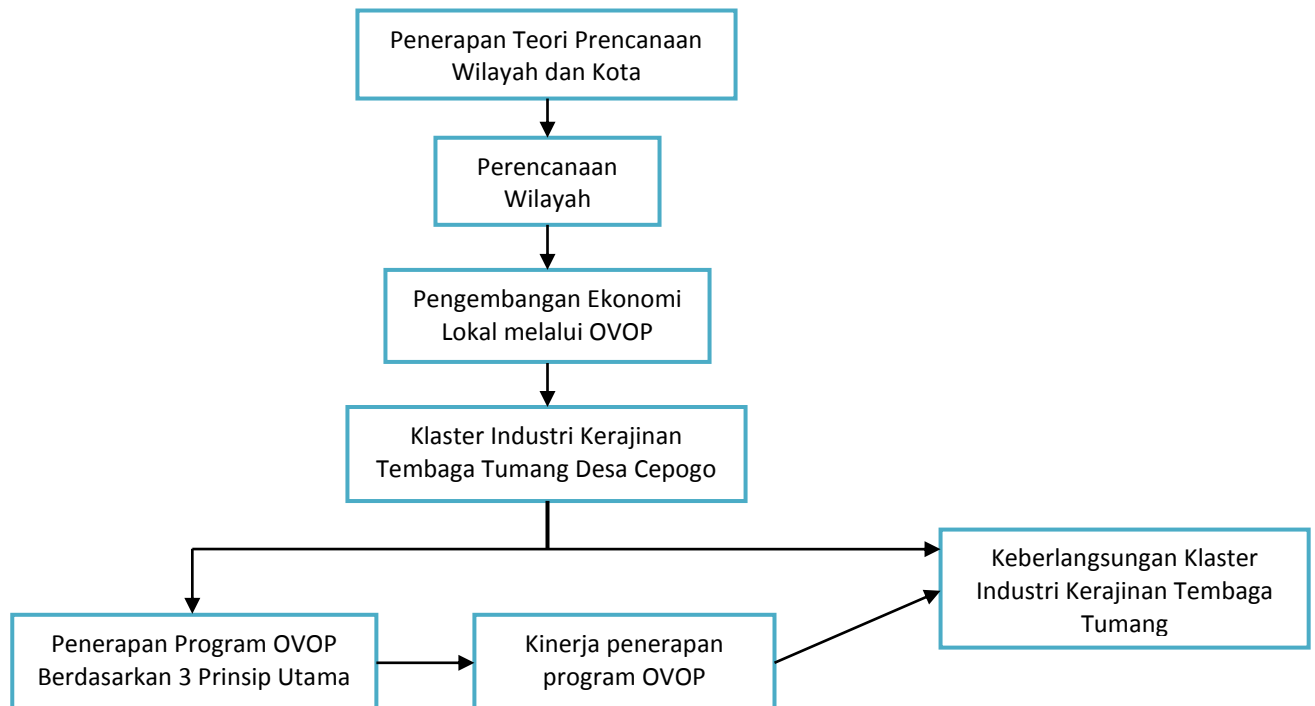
Penerapan Teori Prencanaan Wilayah dan Kota

Perencanaan Wilayah

Pengembangan Ekonomi Lokal melalui OVOP

Klaster Industri Kerajinan Tembaga Tumang Desa Cepogo

Keberlangsungan Klaster Industri Kerajinan Tembaga Tumang

Penerapan Program OVOP Berdasarkan 3 Prinsip Utama

Kinerja penerapan program OVOP